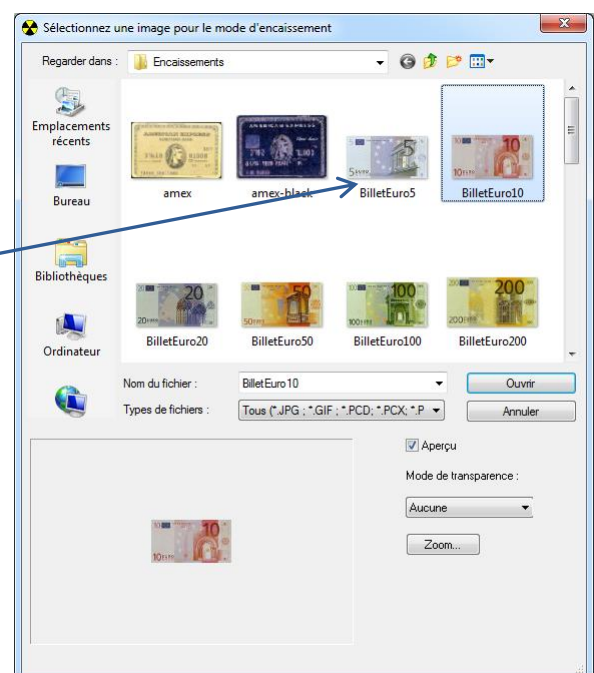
Sélectionnez une image pour le mode d'encaissement

Regarder dans : Encaissements

Emplacements récents

Bureau

Bibliothèques

Ordinateur

amex

amex-black

BilletEuro5

BilletEuro10

BilletEuro20

BilletEuro50

BilletEuro100

BilletEuro200

Nom du fichier : BilletEuro10

Types de fichiers : Tous (*.JPG ; *.GIF ; *.PCD; *.PCX; *.P

Ouvrir

Annuler

Aperçu

Mode de transparence :

Aucune

Zoom...